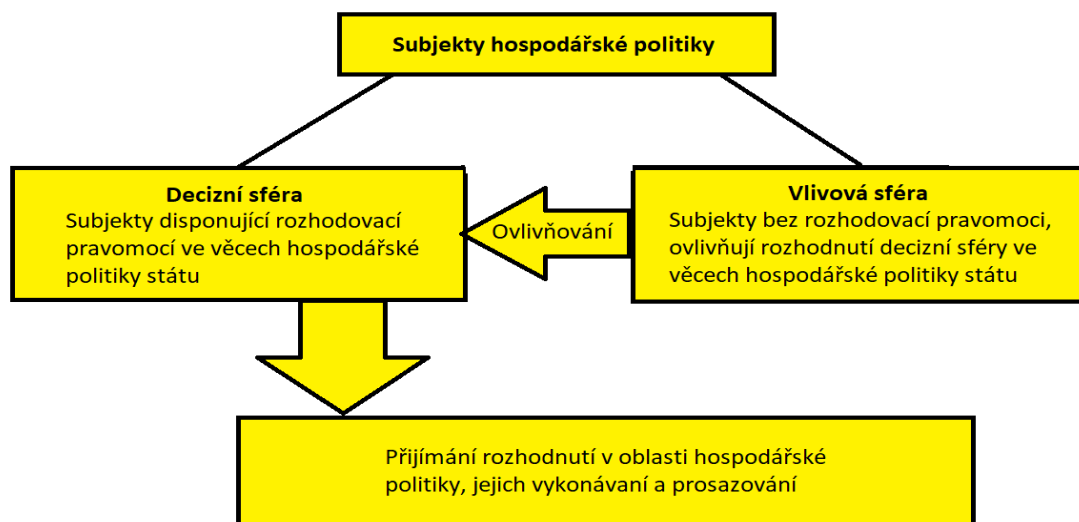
Subjekty hospodářské politiky

Decizní sféra
Subjekty disponující rozhodovací pravomocí ve věcech hospodářské politiky státu

Ovlivňování

Vlivová sféra
Subjekty bez rozhodovací pravomoci, ovlivňují rozhodnutí decizní sféry ve věcech hospodářské politiky státu

Přijímání rozhodnutí v oblasti hospodářské politiky, jejich vykonávaní a prosazování